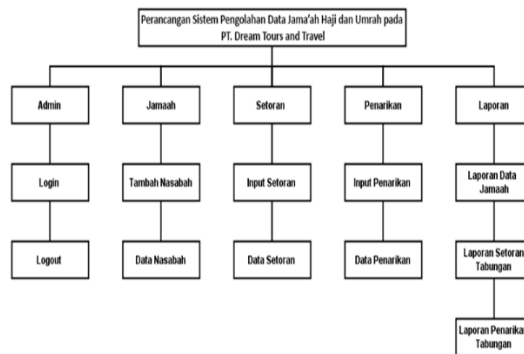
Perancangan Sistem Pengolahan Data Jama'ah Haji dan Umrah pada PT. Dream Tours and Travel

Admin

Login

Logout

Jamaah

Tambah Nasabah

Data Nasabah

Setoran

Input Setoran

Data Setoran

Penarikan

Input Penarikan

Data Penarikan

Laporan

Laporan Data Jamaah

Laporan Setoran Tabungan

Laporan Penarika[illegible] Tabungan